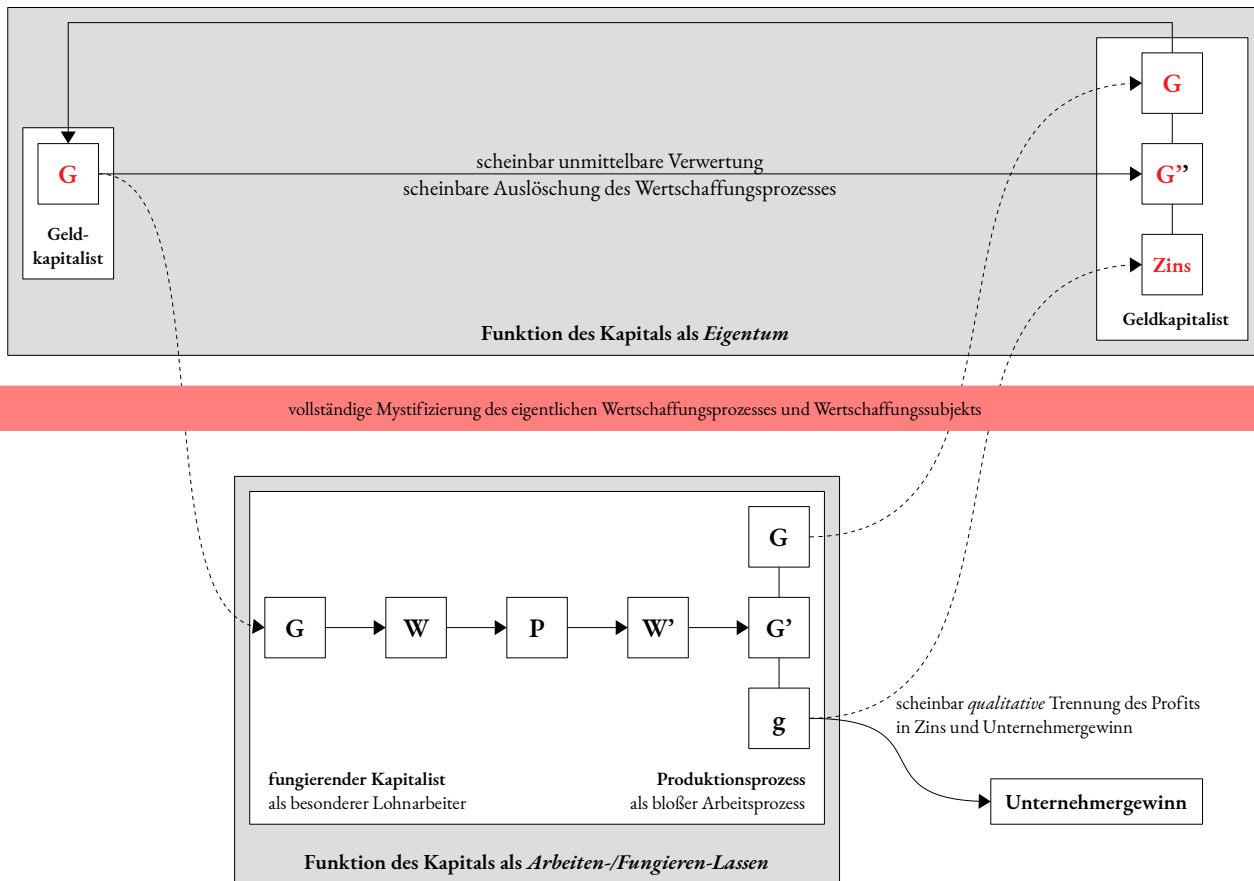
G

Geldkapitalist

scheinbar unmittelbare Verwertung
scheinbare Auslöschung des Wertschaffungsprozesses

G

G''

Zins

Geldkapitalist

Funktion des Kapitals als *Eigentum*

vollständige Mystifizierung des eigentlichen Wertschaffungsprozesses und Wertschaffungssubjekts

G

G

W

P

W'

G'

g

scheinbar *qualitative* Trennung des Profits in Zins und Unternehmergewinn

**fungierender Kapitalist**
als besonderer Lohnarbeiter

**Produktionsprozess**
als bloßer Arbeitsprozess

Unternehmergewinn

Funktion des Kapitals als *Arbeiten-/Fungieren-Lassen*